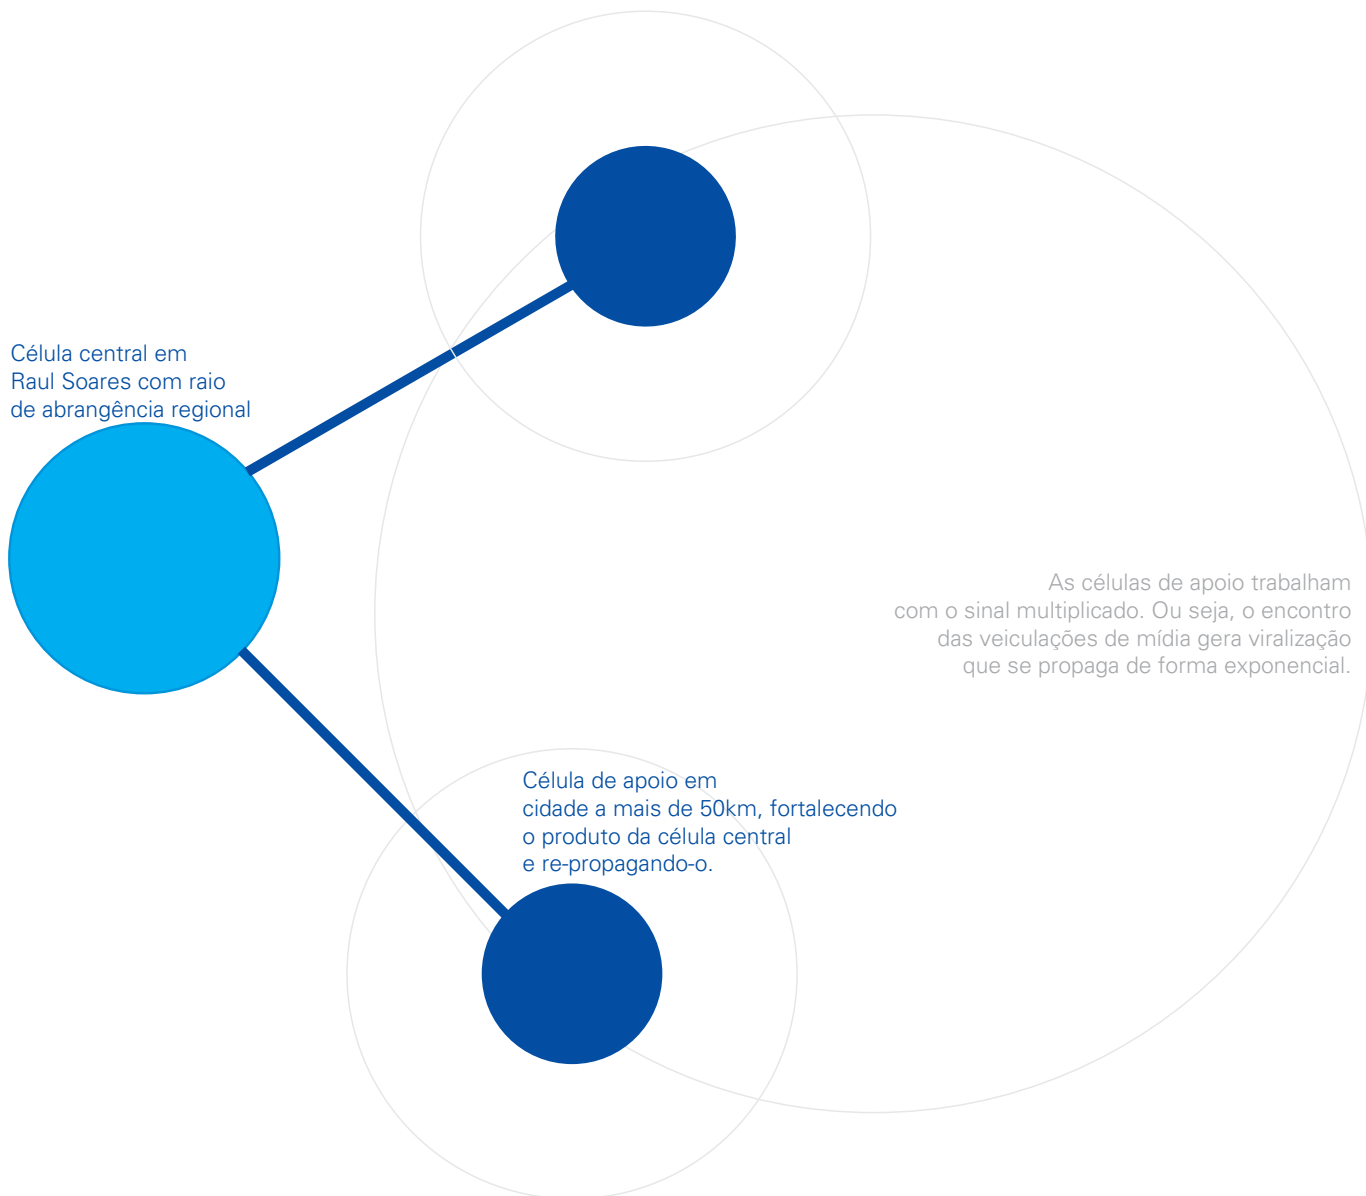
Célula central em Raul Soares com raio de abrangência regional

As células de apoio trabalham com o sinal multiplicado. Ou seja, o encontro das veiculações de mídia gera viralização que se propaga de forma exponencial.

Célula de apoio em cidade a mais de 50km, fortalecendo o produto da célula central e re-propagando-o.